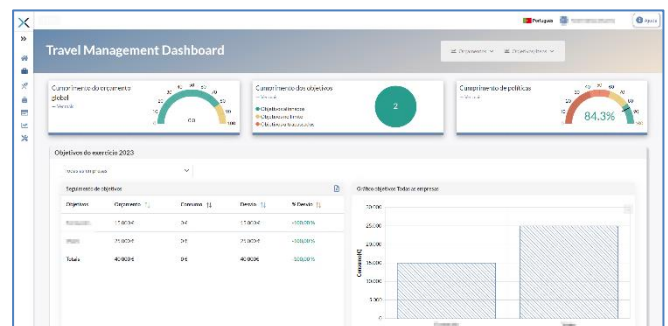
Português

Ajuda

Travel Management Dashboard

Cumprimento do orçamento global

Cumprimento dos objetivos

Objetivos alcançados
Objetivos em linha
Objetivos ultrapassados

2

Cumprimento de políticas

84,3%

Objetivos do exercício 2023

Seguimento de objetivos

| Objetivos | Orçamento | Consumo | Desvio | % Desvio |
|---|---|---|---|---|
| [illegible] | 17.000€ | 0€ | 17.000€ | -100,00% |
| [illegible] | 25.000€ | 0€ | 25.000€ | -100,00% |
| Totais | 40.000€ | 0€ | 40.000€ | -100,00% |

Gráfico objetivos Todas as empresas

30.000
25.000
20.000
15.000
10.000
5.000
0

Consumo(€)